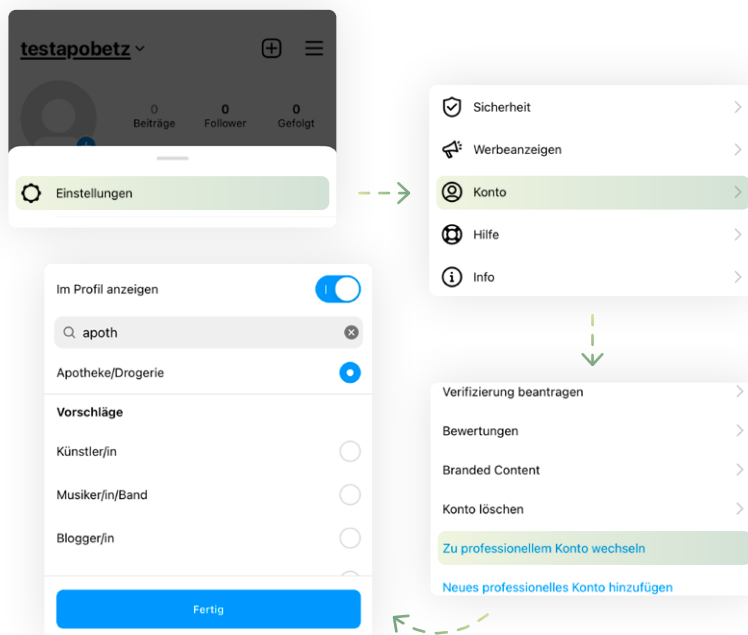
testapobetz

0 Beiträge
0 Follower
0 Gefolgt

Einstellungen

Sicherheit
Werbeanzeigen
Konto
Hilfe
Info

Verifizierung beantragen
Bewertungen
Branded Content
Konto löschen
Zu professionellem Konto wechseln
Neues professionelles Konto hinzufügen

Im Profil anzeigen
apoth
Apotheke/Drogerie
Vorschläge
Künstler/in
Musiker/in/Band
Blogger/in
Fertig